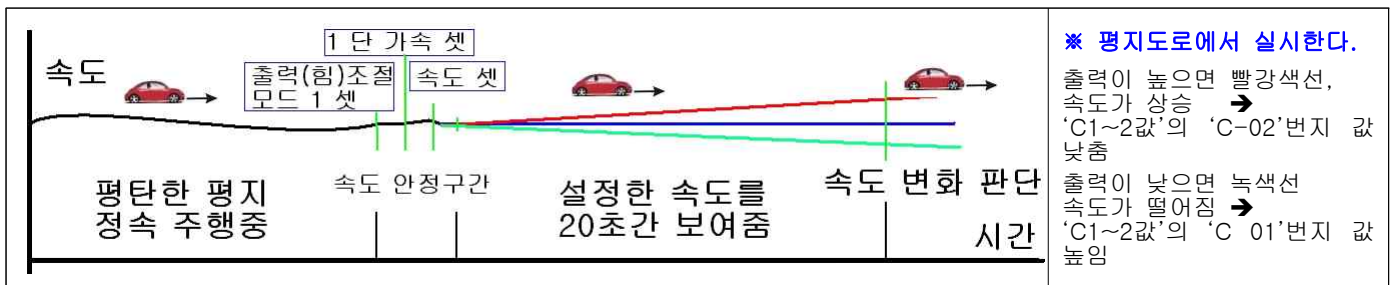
속도

1 단 가속 셋

출력(힘)조절 모드 1 셋

속도 셋

평탄한 평지 정속 주행중

속도 안정구간

설정한 속도를 20초간 보여줌

속도 변화 판단

시간

※ 평지도로에서 실시한다.

출력이 높으면 빨강색선, 속도가 상승 ➔ 'C1~2값'의 'C-02'번지 값 낮춤

출력이 낮으면 녹색선 속도가 떨어짐 ➔ 'C1~2값'의 'C 01'번지 값 높임